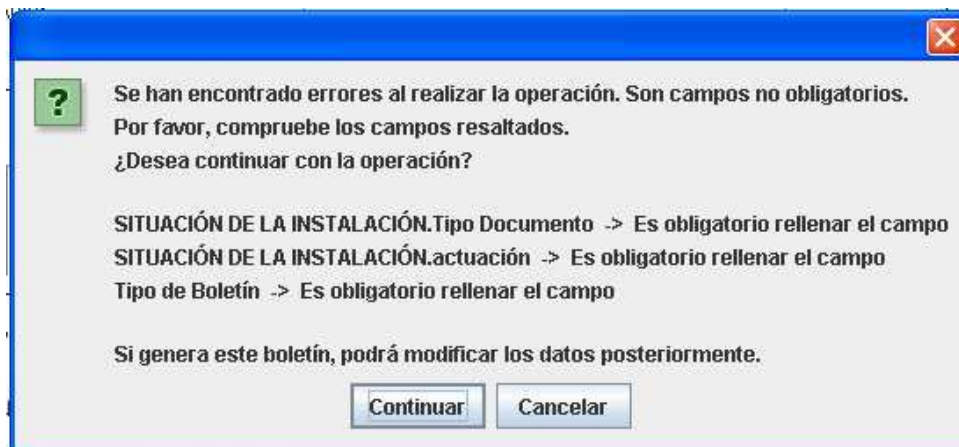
?

Se han encontrado errores al realizar la operación. Son campos no obligatorios.
Por favor, compruebe los campos resaltados.
¿Desea continuar con la operación?

SITUACIÓN DE LA INSTALACIÓN.Tipo Documento -> Es obligatorio rellenar el campo
SITUACIÓN DE LA INSTALACIÓN.actuación -> Es obligatorio rellenar el campo
Tipo de Boletín -> Es obligatorio rellenar el campo

Si genera este boletín, podrá modificar los datos posteriormente.

Continuar

Cancelar